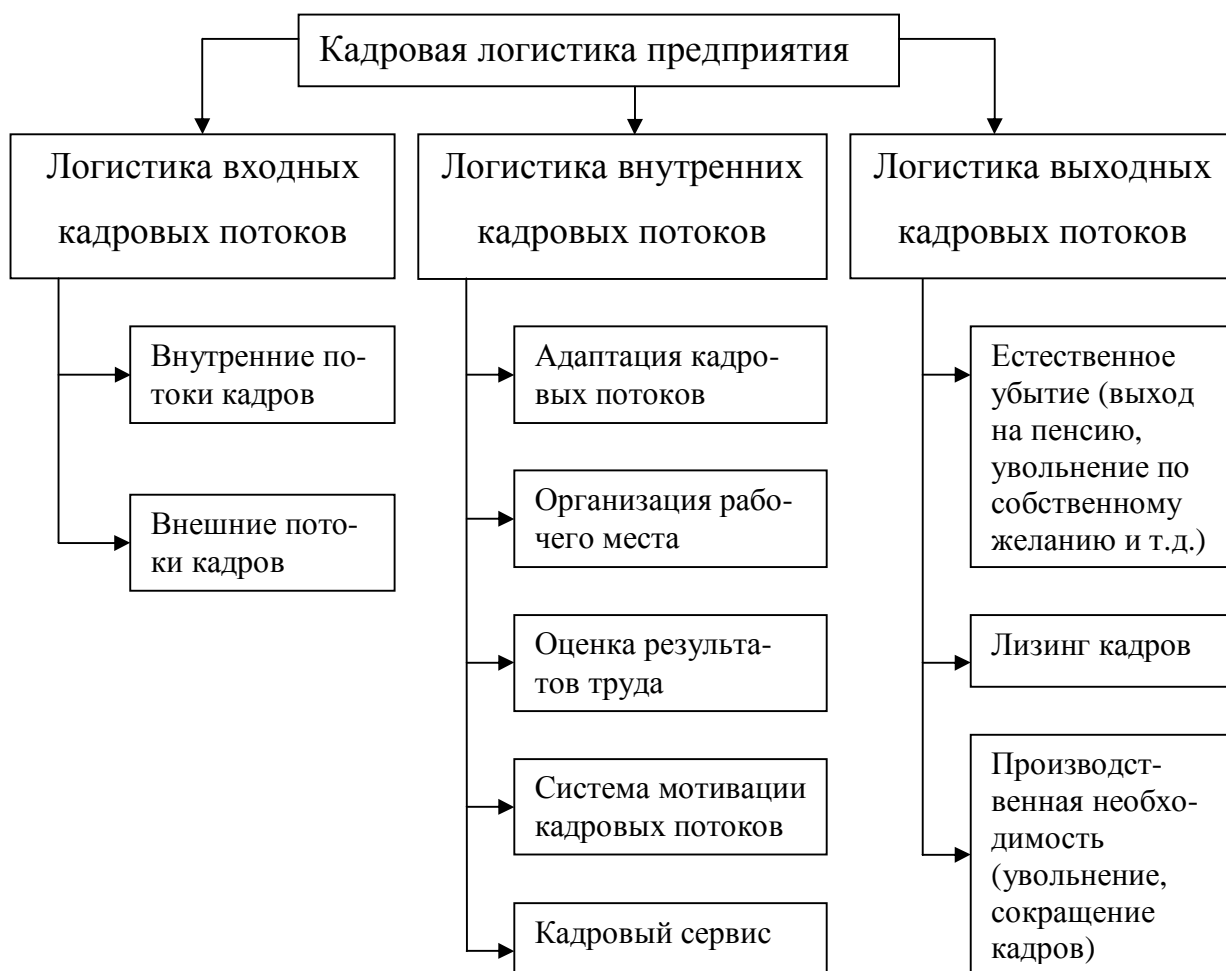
Кадровая логистика предприятия

Логистика входных кадровых потоков

Внутренние потоки кадров

Внешние потоки кадров

Логистика внутренних кадровых потоков

Адаптация кадровых потоков

Организация рабочего места

Оценка результатов труда

Система мотивации кадровых потоков

Кадровый сервис

Логистика выходных кадровых потоков

Естественное убытие (выход на пенсию, увольнение по собственному желанию и т.д.)

Лизинг кадров

Производственная необходимость (увольнение, сокращение кадров)